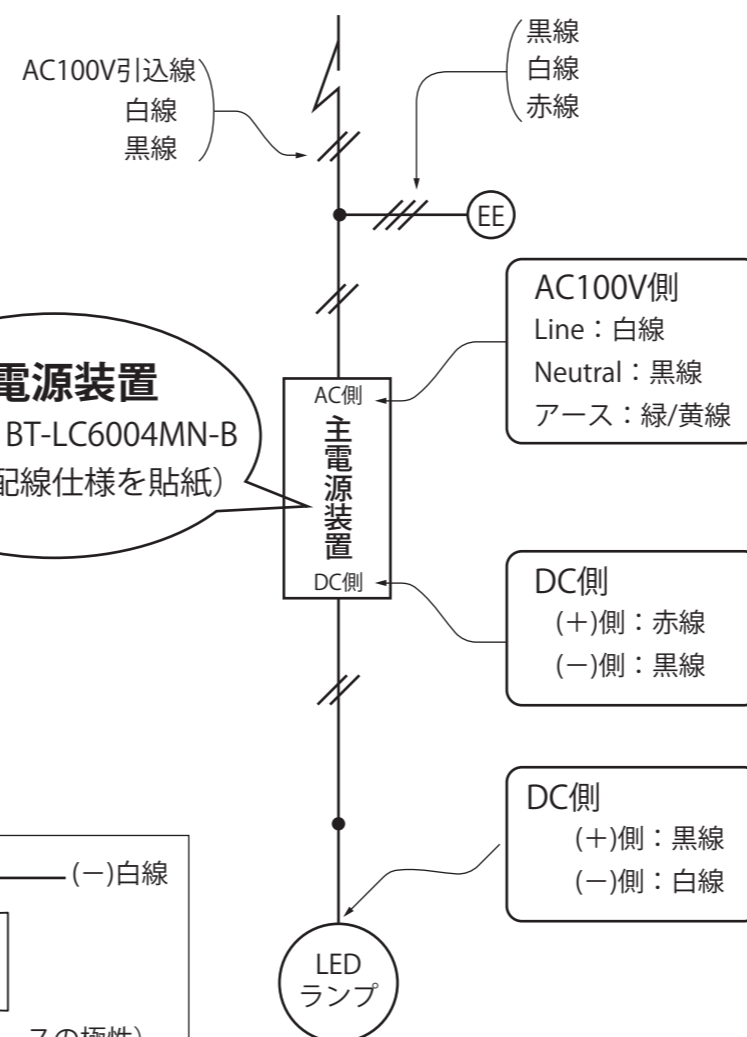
黒線
白線
赤線

AC100V引込線
白線
黒線

EE

AC100V側
Line：白線
Neutral：黒線
アース：緑/黄線

電源装置
BT-LC6004MN-B
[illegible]記線仕様を貼紙)

AC側
主電源装置
DC側

DC側
(+)側：赤線
(−)側：黒線

DC側
(+)側：黒線
(−)側：白線

(−)白線

LED
ランプ

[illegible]スの極性)